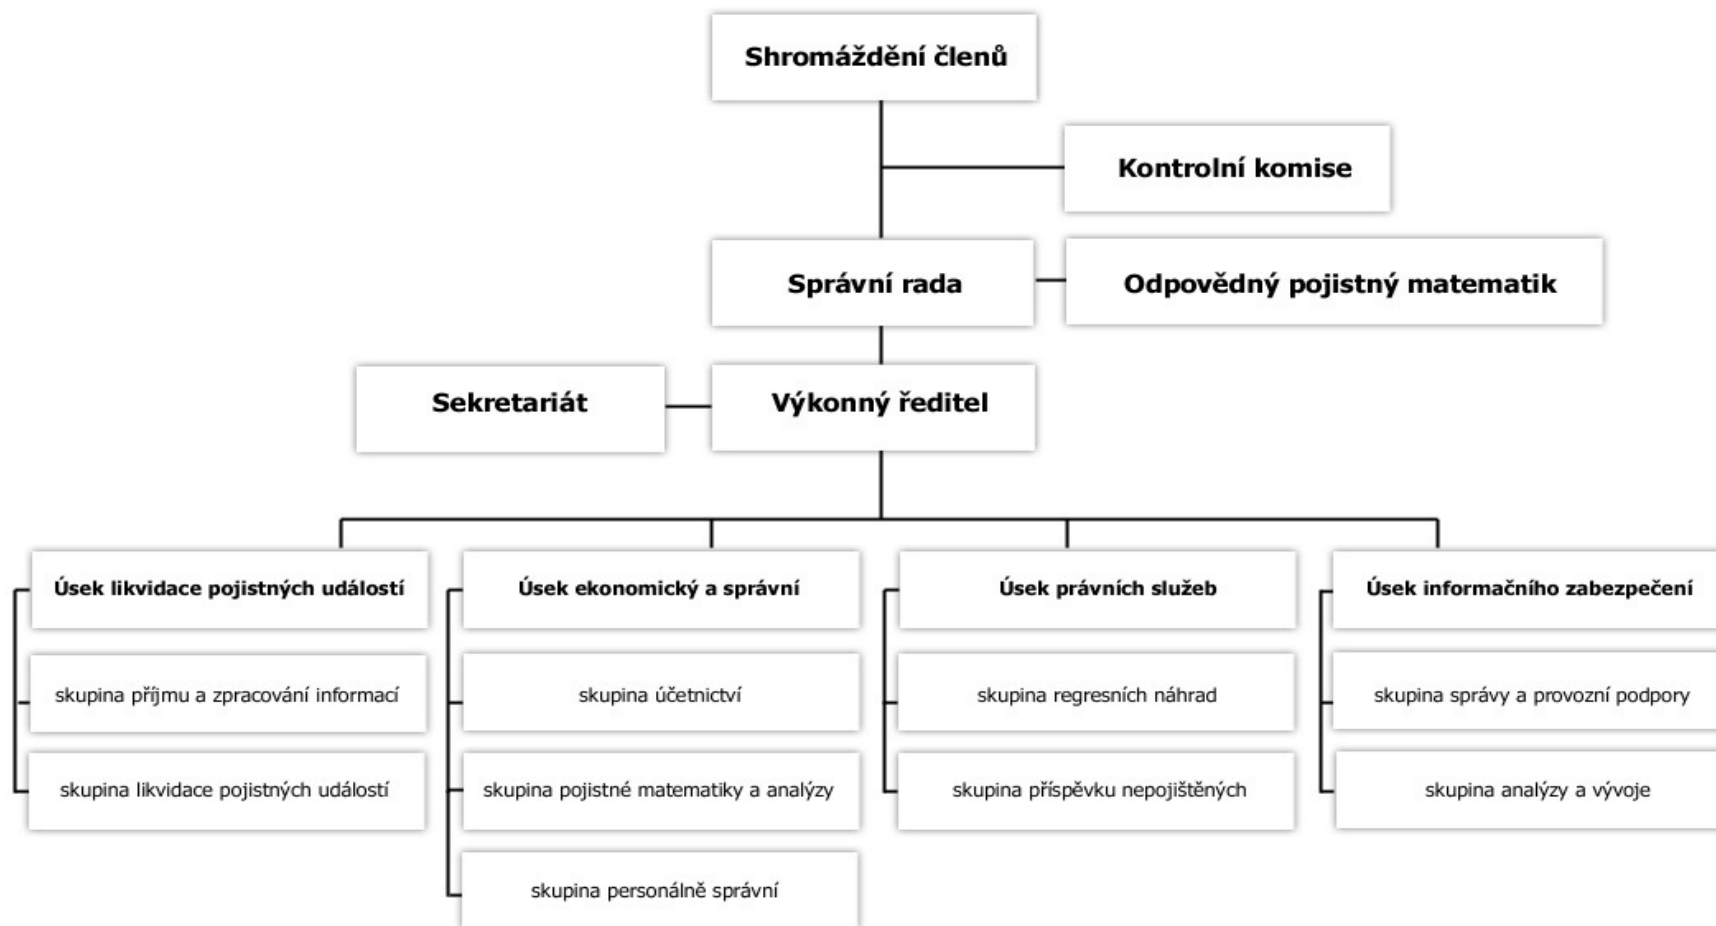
Shromáždění členů

Kontrolní komise

Správní rada

Odpovědný pojistný matematik

Sekretariát

Výkonný ředitel

Úsek likvidace pojistných událostí

skupina příjmu a zpracování informací

skupina likvidace pojistných událostí

Úsek ekonomický a správní

skupina účetnictví

skupina pojistné matematiky a analýzy

skupina personálně správní

Úsek právních služeb

skupina regresních náhrad

skupina příspěvku nepojištěných

Úsek informačního zabezpečení

skupina správy a provozní podpory

skupina analýzy a vývoje